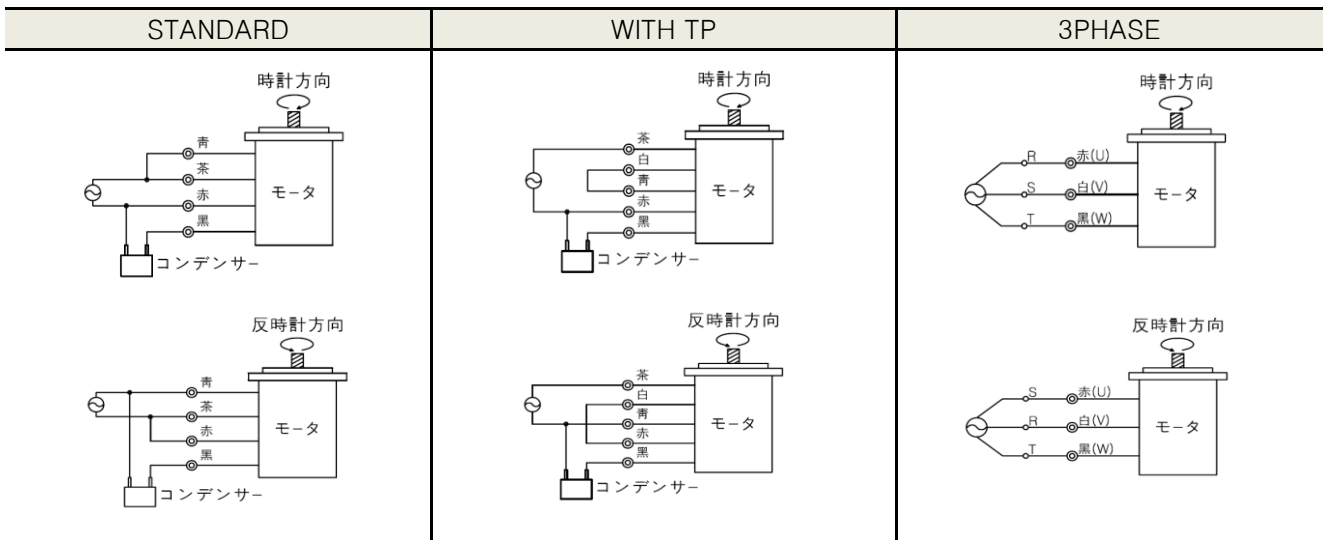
| STANDARD | WITH TP | 3PHASE |
|---|---|---|
| 時計方向 青 茶 赤 黒 モータ コンデンサー | 時計方向 茶 白 青 赤 黒 モータ コンデンサー | 時計方向 R 赤(U) S 白(V) T 黒(W) モータ |
| 反時計方向 青 茶 赤 黒 モータ コンデンサー | 反時計方向 茶 白 青 赤 黒 モータ コンデンサー | 反時計方向 S 赤(U) R 白(V) T 黒(W) モータ |